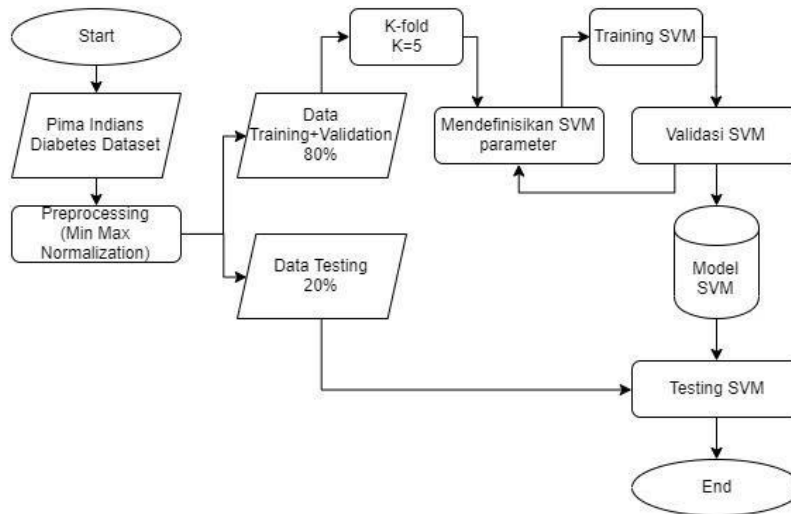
Start

Pima Indians Diabetes Dataset

Preprocessing (Min Max Normalization)

Data Training+Validation 80%

Data Testing 20%

K-fold K=5

Mendefinisikan SVM parameter

Training SVM

Validasi SVM

Model SVM

Testing SVM

End